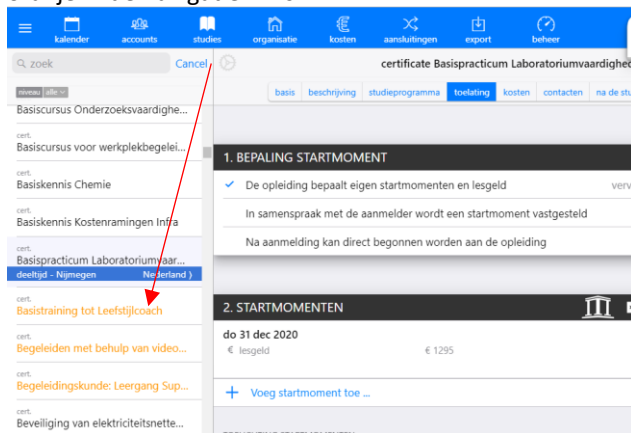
kalender accounts studies organisatie kosten aansluitingen export beheer

zoek Cancel

niveau alle

Basiscursus Onderzoeksvaardighe...

cert.
Basiscursus voor werkplekbegelei...

cert.
Basiskennis Chemie

cert.
Basiskennis Kostenramingen Infra

cert.
Basispracticum Laboratoriumvaar...
deeltijd - Nijmegen Nederland )

cert.
Basistraining tot Leefstijlcoach

cert.
Begeleiden met behulp van video...

cert.
Begeleidingskunde: Leergang Sup...

cert.
Beveiliging van elektriciteitsnette...

certificate Basispracticum Laboratoriumvaardighe

basis beschrijving studieprogramma toelating kosten contacten na de stu

1. BEPALING STARTMOMENT

De opleiding bepaalt eigen startmomenten en lesgeld verv

In samenspraak met de aanmelder wordt een startmoment vastgesteld

Na aanmelding kan direct begonnen worden aan de opleiding

2. STARTMOMENTEN

do 31 dec 2020
€ lesgeld € 1295

+ Voeg startmoment toe ...